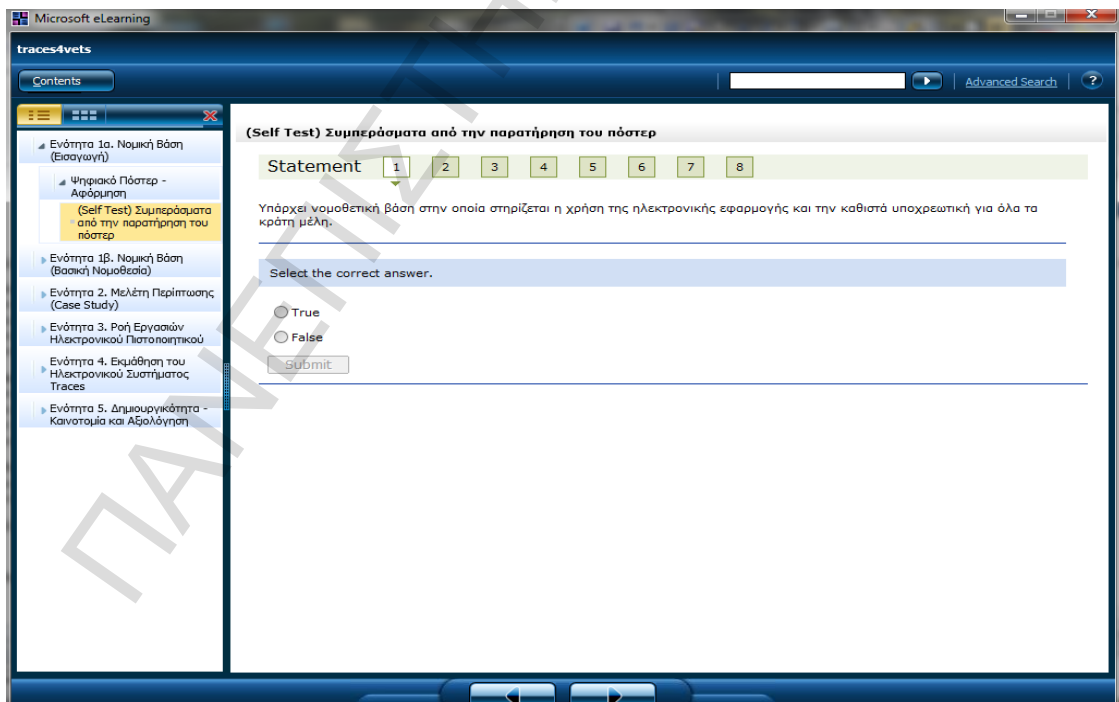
Microsoft eLearning

traces4vets

Contents

Advanced Search

?

Ενότητα 1α. Νομική Βάση (Εισαγωγή)

Ψηφιακό Πόστερ - Αφόρμηση

(Self Test) Συμπεράσματα από την παρατήρηση του πόστερ

Ενότητα 1β. Νομική Βάση (Βασική Νομοθεσία)

Ενότητα 2. Μελέτη Περίπτωσης (Case Study)

Ενότητα 3. Ροή Εργασιών Ηλεκτρονικού Πιστοποιητικού

Ενότητα 4. Εκμάθηση του Ηλεκτρονικού Συστήματος Traces

Ενότητα 5. Δημιουργικότητα - Καινοτομία και Αξιολόγηση

(Self Test) Συμπεράσματα από την παρατήρηση του πόστερ

Statement 1 2 3 4 5 6 7 8

Υπάρχει νομοθετική βάση στην οποία στηρίζεται η χρήση της ηλεκτρονικής εφαρμογής και την καθιστά υποχρεωτική για όλα τα κράτη μέλη.

Select the correct answer.

True

False

Submit

ΠΑΝΕΠΙΣΤΗ